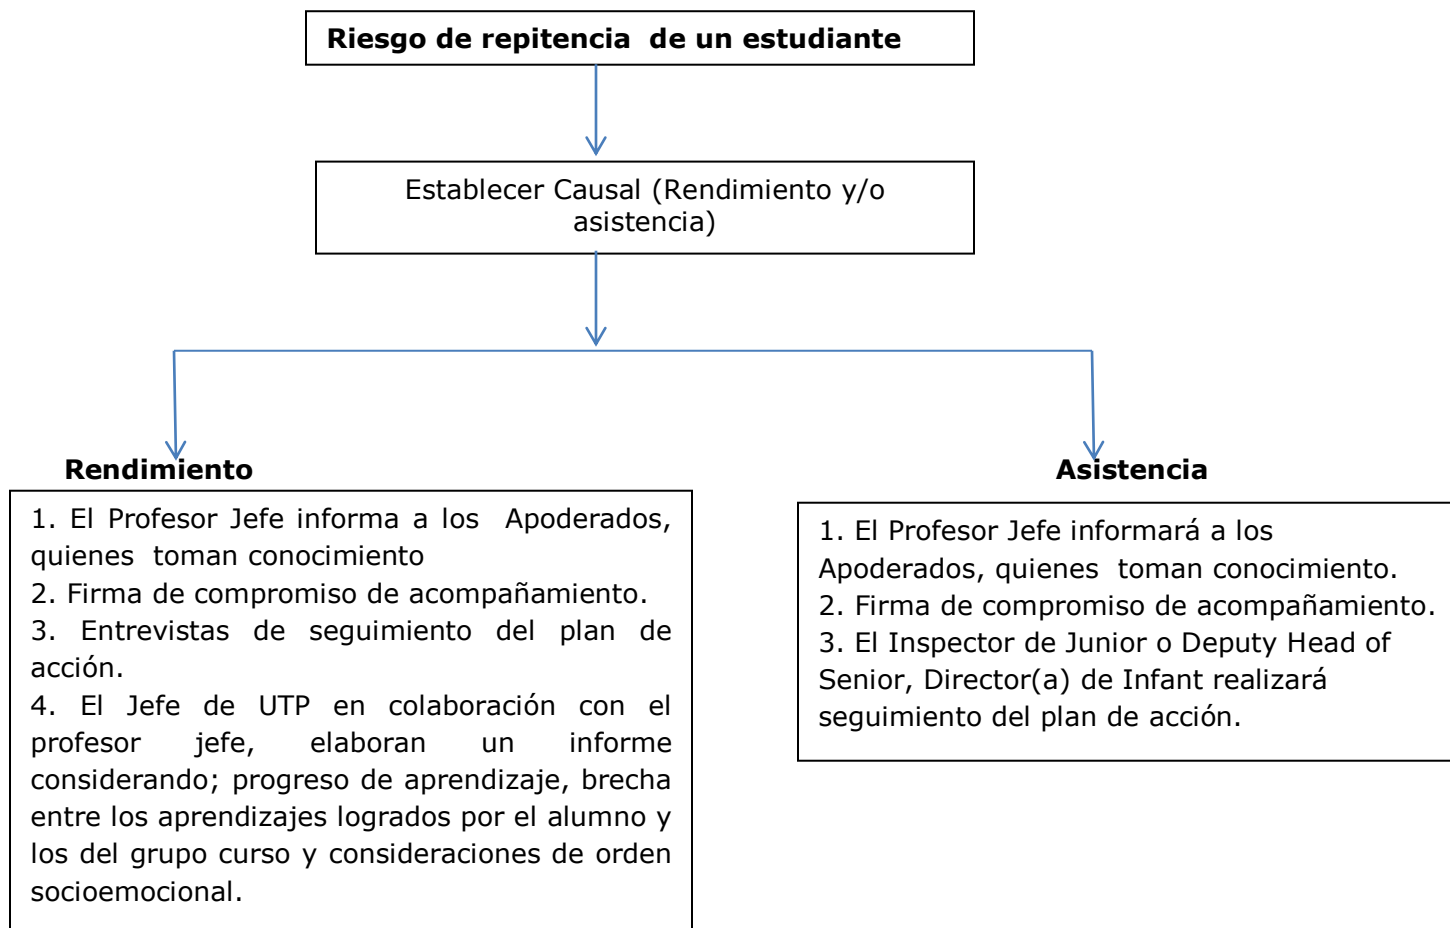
Riesgo de repitencia de un estudiante

Establecer Causal (Rendimiento y/o asistencia)

Rendimiento

1. El Profesor Jefe informa a los Apoderados, quienes toman conocimiento
2. Firma de compromiso de acompañamiento.
3. Entrevistas de seguimiento del plan de acción.
4. El Jefe de UTP en colaboración con el profesor jefe, elaboran un informe considerando; progreso de aprendizaje, brecha entre los aprendizajes logrados por el alumno y los del grupo curso y consideraciones de orden socioemocional.

Asistencia

1. El Profesor Jefe informará a los Apoderados, quienes toman conocimiento.
2. Firma de compromiso de acompañamiento.
3. El Inspector de Junior o Deputy Head of Senior, Director(a) de Infant realizará seguimiento del plan de acción.